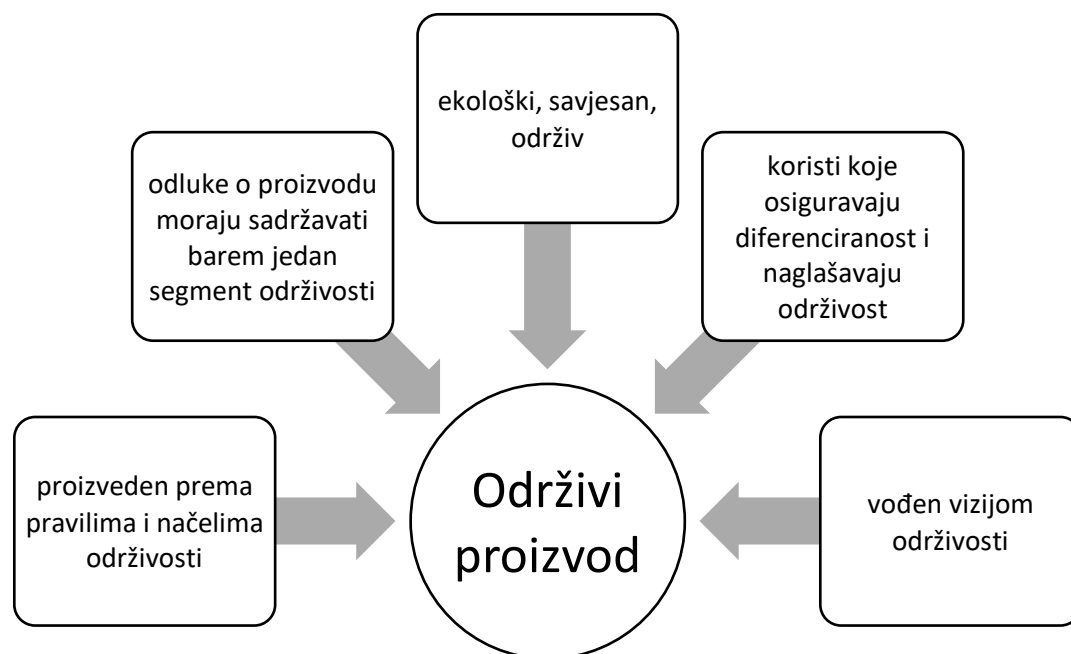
ekološki, savjesan, održiv

odluke o proizvodu moraju sadržavati barem jedan segment održivosti

koristi koje osiguravaju diferenciranost i naglašavaju održivost

proizveden prema pravilima i načelima održivosti

Održivi proizvod

vođen vizijom održivosti